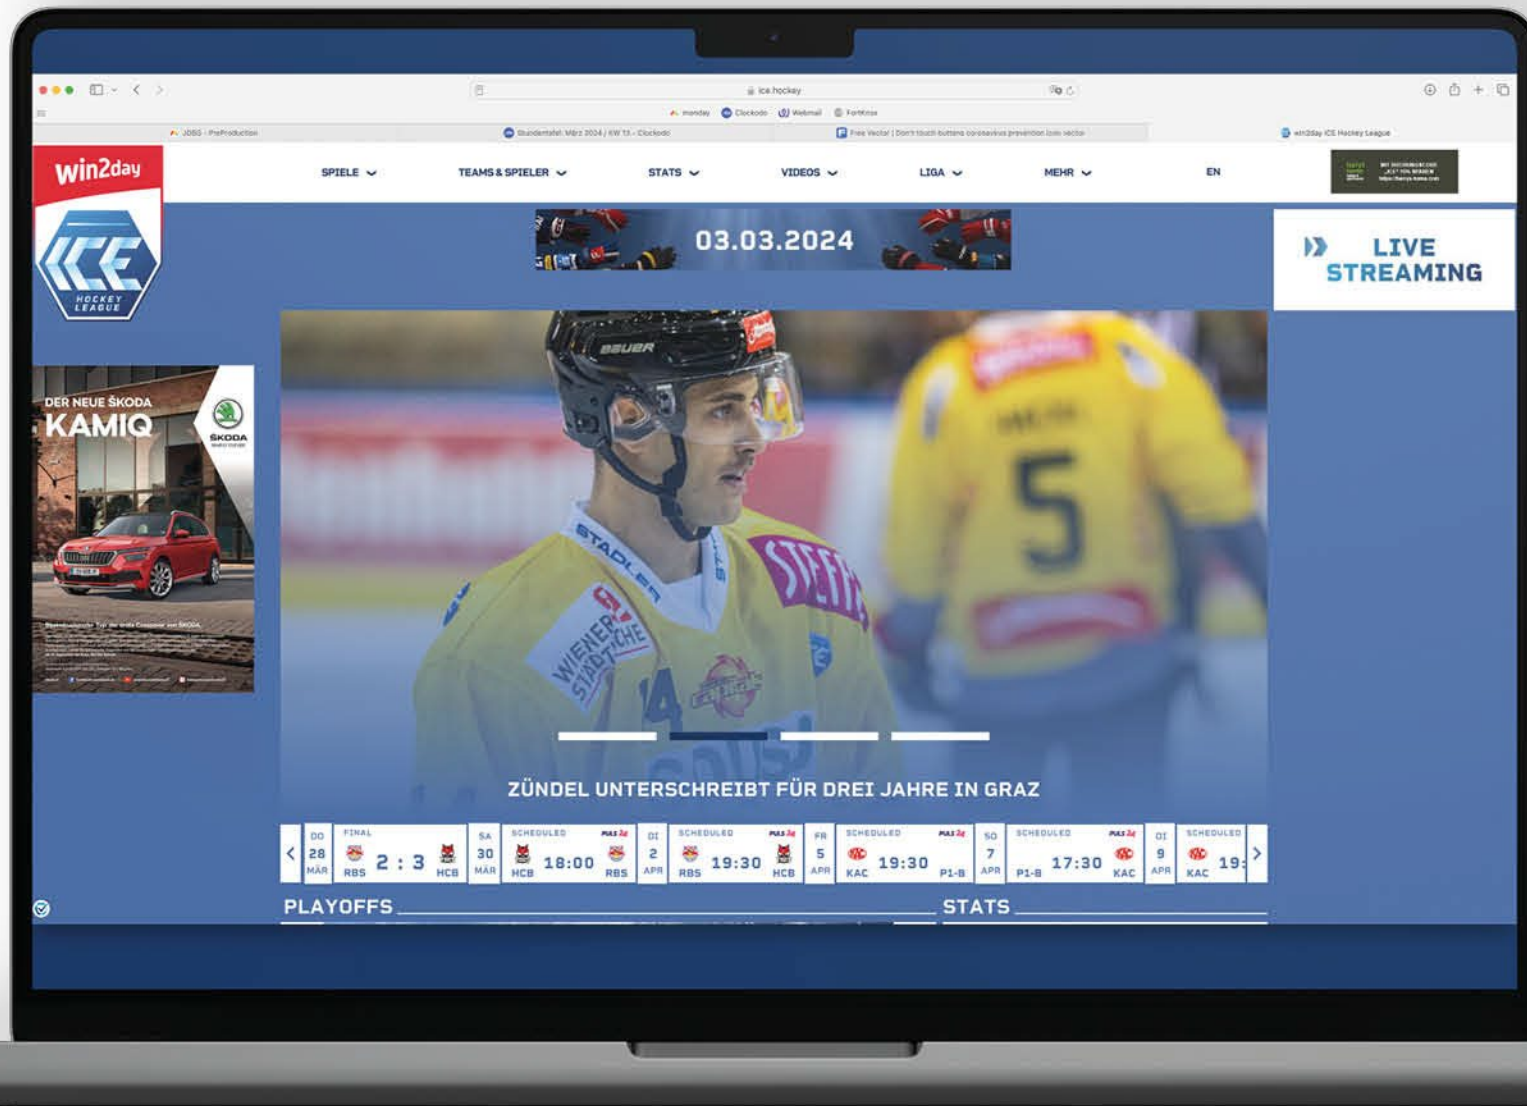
ice.hockey

monday Clockodo Webmail FortKnox

JDBG - PreProduction Stundenzettel: März 2024 / KW 13 - Clockodo Free Vector | Don't touch buttons coronavirus prevention icon vector win2day ICE Hockey League

win2day

ICE HOCKEY LEAGUE

SPIELE TEAMS & SPIELER STATS VIDEOS LIGA MEHR EN

03.03.2024

LIVE STREAMING

DER NEUE ŠKODA KAMIQ

ŠKODA

BAUER

STADLER

WIENER STÄDTISCHE

STEFFL

5

ZÜNDEL UNTERSCHREIBT FÜR DREI JAHRE IN GRAZ

| DO 28 MÄR | FINAL RBS 2 : 3 HCB | SA 30 MÄR | SCHEDULED HCB 18:00 RBS | DI 2 APR | SCHEDULED RBS 19:30 HCB | FR 5 APR | SCHEDULED KAC 19:30 P1-B | SO 7 APR | SCHEDULED P1-B 17:30 KAC | DI 9 APR | SCHEDULED KAC 19: |
|---|---|---|---|---|---|---|---|---|---|---|---|

PLAYOFFS

STATS